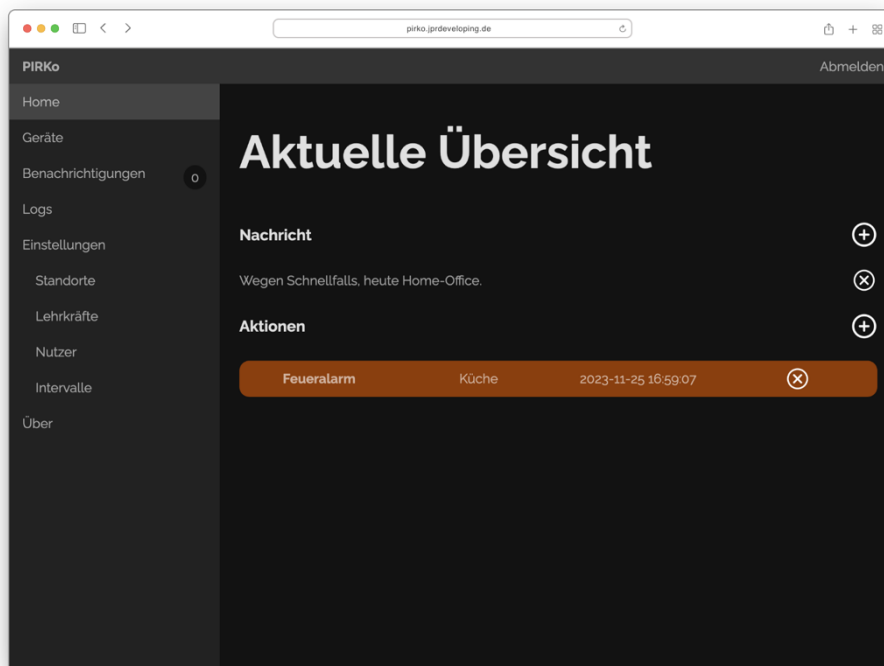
pirko.jprdeveloping.de

PIRKo

Abmelden

Home

Geräte

Benachrichtigungen 0

Logs

Einstellungen

Standorte

Lehrkräfte

Nutzer

Intervalle

Über

Aktuelle Übersicht

Nachricht

Wegen Schnellfalls, heute Home-Office.

Aktionen

| Feueralarm | Küche | 2023-11-25 16:59:07 |
|---|---|---|